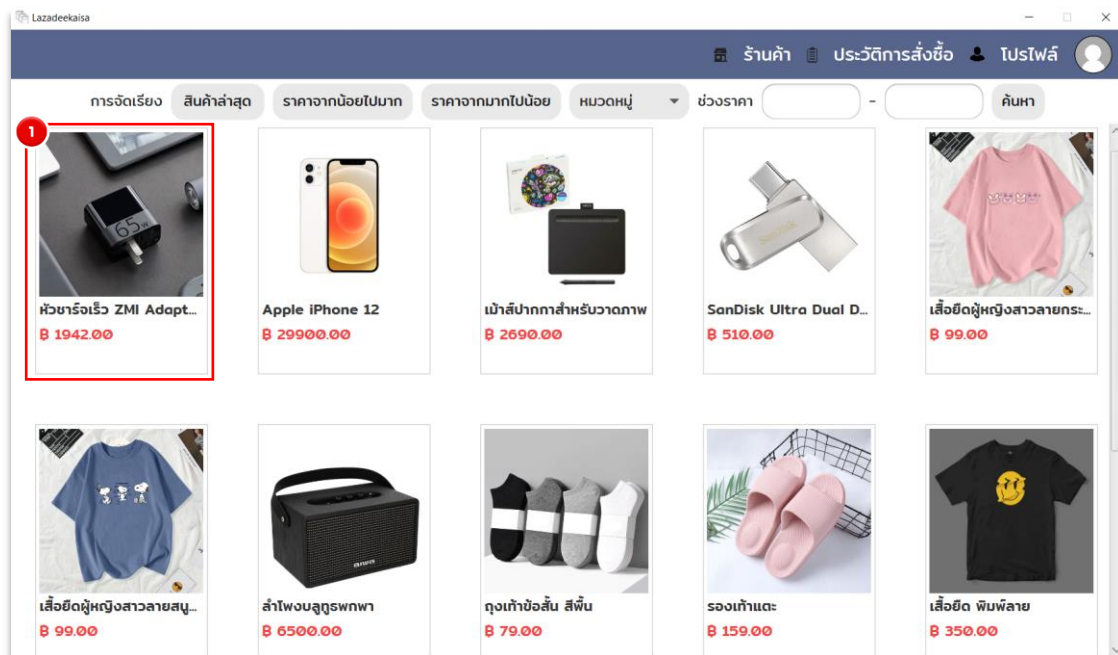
Lazadeekaisa

ร้านค้า ประวัติการสั่งซื้อ โปรไฟล์

การจัดเรียง สินค้าล่าสุด ราคาจากน้อยไปมาก ราคาจากมากไปน้อย หมวดหมู่ ช่วงราคา - ค้นหา

1

65W

หัวชาร์จเร็ว ZMI Adapt...
฿ 1942.00

Apple iPhone 12
฿ 29900.00

เม้าส์ปากกาสำหรับวาดภาพ
฿ 2690.00

SanDisk Ultra Dual D...
฿ 510.00

เสื้อยืดผู้หญิงสาวลายกระ...
฿ 99.00

เสื้อยืดผู้หญิงสาวลายสนู...
฿ 99.00

ลำโพงบลูทูธพกพา
฿ 6500.00

ถุงเท้าข้อสั้น สีพื้น
฿ 79.00

รองเท้าแตะ
฿ 159.00

เสื้อยืด พิมพ์ลาย
฿ 350.00